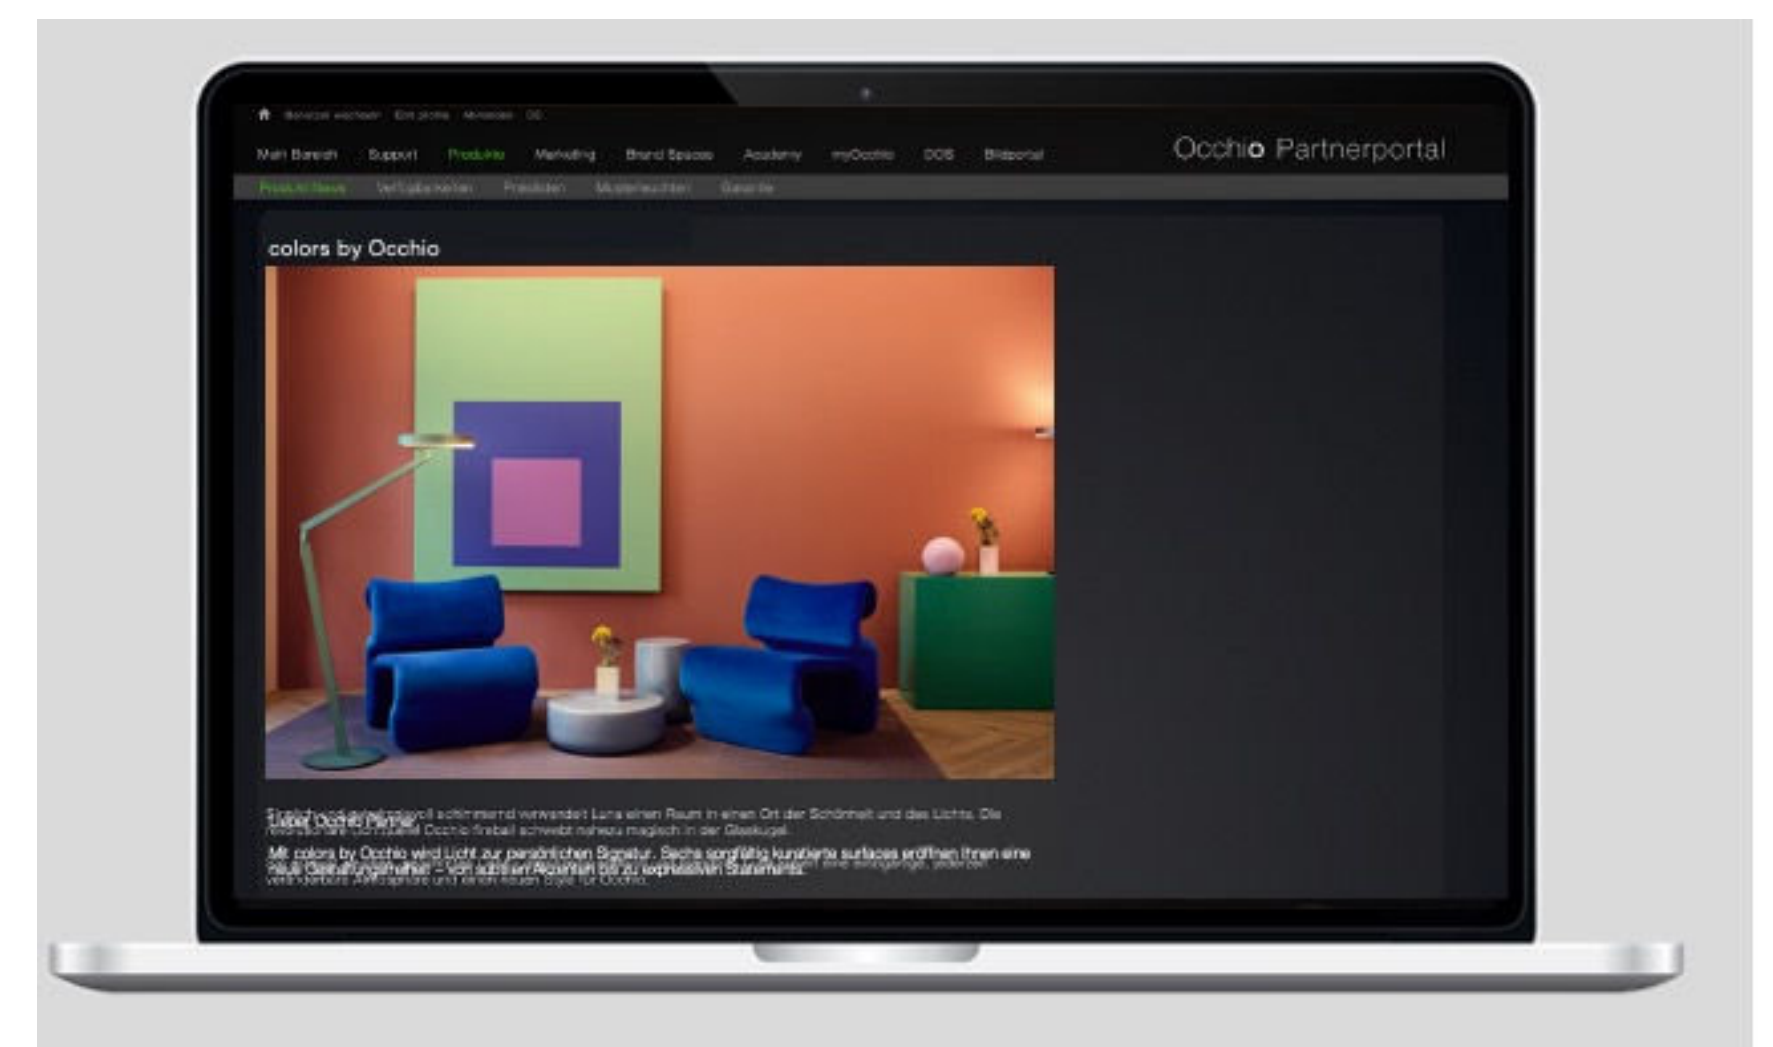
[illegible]

Mein Bereich Support Produkte Marketing Brand Spaces Academy myOcchio DOS Bildportal

Occhio Partnerportal

Produkt-News Verfügbarkeiten Preislisten Musterleuchten Garantie

colors by Occhio

Lieber Occhio Partner,

Mit colors by Occhio wird Licht zur persönlichen Signatur. Sechs sorgfältig kuratierte surfaces eröffnen Ihnen eine neue Gestaltungsfreiheit – von subtilen Akzenten bis zu expressiven Statements.